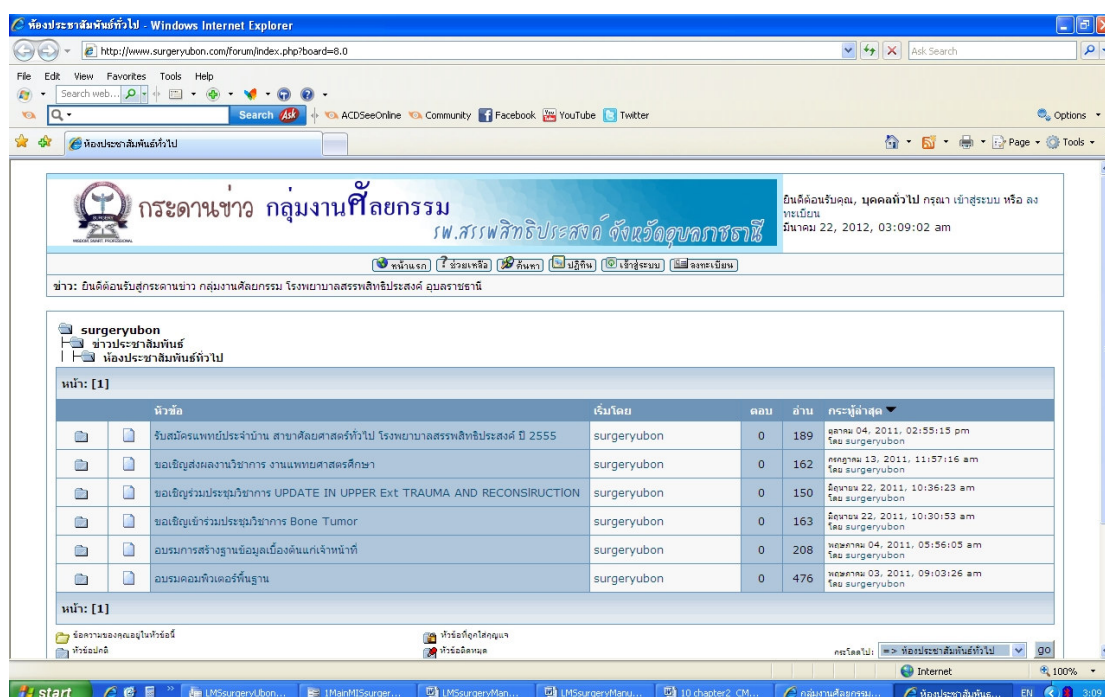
ห้องประชาสัมพันธ์ทั่วไป - Windows Internet Explorer

http://www.surgeryubon.com/forum/index.php?board=8.0

Ask Search

File Edit View Favorites Tools Help

Search web...

Search

ACDSeeOnline Community Facebook YouTube Twitter

Options

ห้องประชาสัมพันธ์ทั่วไป

Page Tools

กระดานข่าว กลุ่มงานศัลยกรรม

รพ.สรรพสิทธิประสงค์ จังหวัดอุบลราชธานี

ยินดีต้อนรับคุณ, บุคคลทั่วไป กรุณา เข้าสู่ระบบ หรือ ลงทะเบียน

มีนาคม 22, 2012, 03:09:02 am

หน้าแรก ช่วยเหลือ ค้นหา ปฏิทิน เข้าสู่ระบบ ลงทะเบียน

ข่าว: ยินดีต้อนรับสู่กระดานข่าว กลุ่มงานศัลยกรรม โรงพยาบาลสรรพสิทธิประสงค์ อุบลราชธานี

surgeryubon
ข่าวประชาสัมพันธ์
ห้องประชาสัมพันธ์ทั่วไป

หน้า: [1]

| หัวข้อ | เริ่มโดย | ตอบ | อ่าน | กระทู้ล่าสุด |
|---|---|---|---|---|
| รับสมัครแพทย์ประจำบ้าน สาขาศัลยศาสตร์ทั่วไป โรงพยาบาลสรรพสิทธิประสงค์ ปี 2555 | surgeryubon | 0 | 189 | ตุลาคม 04, 2011, 02:55:15 pm โดย surgeryubon |
| ขอเชิญส่งผลงานวิชาการ งานแพทยศาสตรศึกษา | surgeryubon | 0 | 162 | กรกฎาคม 13, 2011, 11:57:16 am โดย surgeryubon |
| ขอเชิญร่วมประชุมวิชาการ UPDATE IN UPPER Ext TRAUMA AND RECONSIRUCTION | surgeryubon | 0 | 150 | มิถุนายน 22, 2011, 10:36:23 am โดย surgeryubon |
| ขอเชิญเข้าร่วมประชุมวิชาการ Bone Tumor | surgeryubon | 0 | 163 | มิถุนายน 22, 2011, 10:30:53 am โดย surgeryubon |
| อบรมการสร้างฐานข้อมูลเบื้องต้นแก่เจ้าหน้าที่ | surgeryubon | 0 | 208 | พฤษภาคม 04, 2011, 05:56:05 am โดย surgeryubon |
| อบรมคอมพิวเตอร์พื้นฐาน | surgeryubon | 0 | 476 | พฤษภาคม 03, 2011, 09:03:26 am โดย surgeryubon |

หน้า: [1]

ข้อความของคุณอยู่ในหัวข้อนี้
หัวข้อปกติ
หัวข้อที่ถูกใส่กุญแจ
หัวข้อติดหมุด

กระโดดไป: => ห้องประชาสัมพันธ์ทั่วไป go

Internet 100%

start LMSsurgeryUbon... 1MainMISsurger... LMSsurgeryMan... LMSsurgeryManu... 10 chapter2_CM... กลุ่มงานศัลยกรรม... ห้องประชาสัมพันธ... EN 3:09